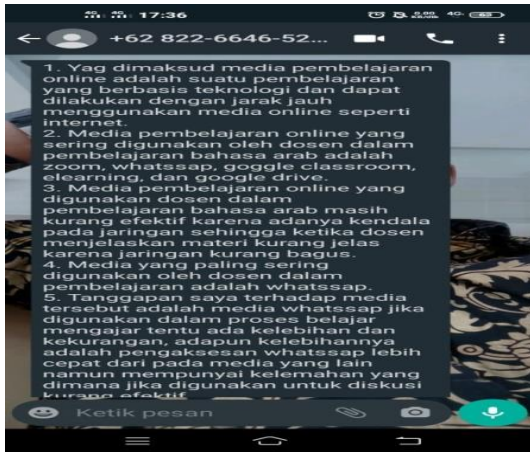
17:36

+62 822-6646-52...

1. Yag dimaksud media pembelajaran online adalah suatu pembelajaran yang berbasis teknologi dan dapat dilakukan dengan jarak jauh menggunakan media online seperti internet.
2. Media pembelajaran online yang sering digunakan oleh dosen dalam pembelajaran bahasa arab adalah zoom, whatssap, google classroom, elearning, dan google drive.
3. Media pembelajaran online yang digunakan dosen dalam pembelajaran bahasa arab masih kurang efektif karena adanya kendala pada jaringan sehingga ketika dosen menjelaskan materi kurang jelas karena jaringan kurang bagus.
4. Media yang paling sering digunakan oleh dosen dalam pembelajaran adalah whatssap.
5. Tanggapan saya terhadap media tersebut adalah media whatssap jika digunakan dalam proses belajar mengajar tentu ada kelebihan dan kekurangan, adapun kelebihannya adalah pengaksesan whatssap lebih cepat dari pada media yang lain namun mempunyai kelemahan yang dimana jika digunakan untuk diskusi kurang efektif

Ketik pesan